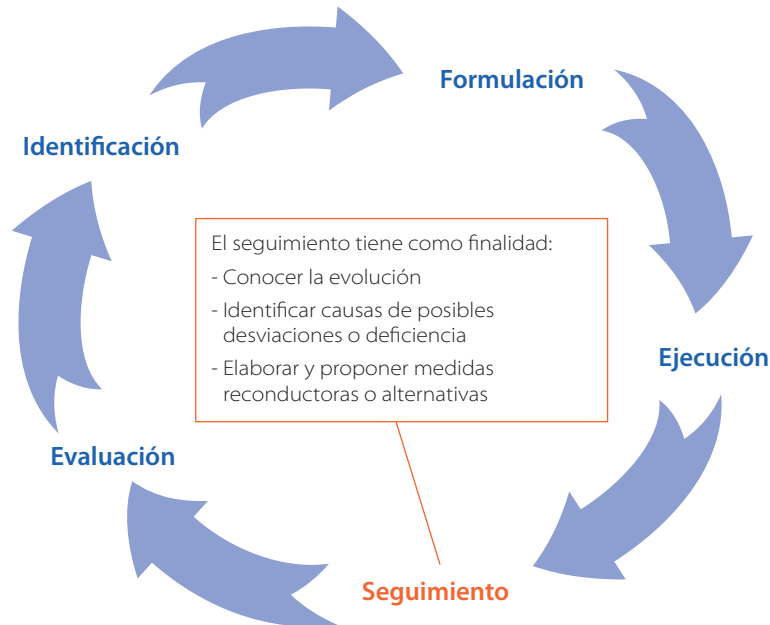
Formulación

Identificación

El seguimiento tiene como finalidad:
- Conocer la evolución
- Identificar causas de posibles desviaciones o deficiencia
- Elaborar y proponer medidas reconductoras o alternativas

Ejecución

Evaluación

Seguimiento